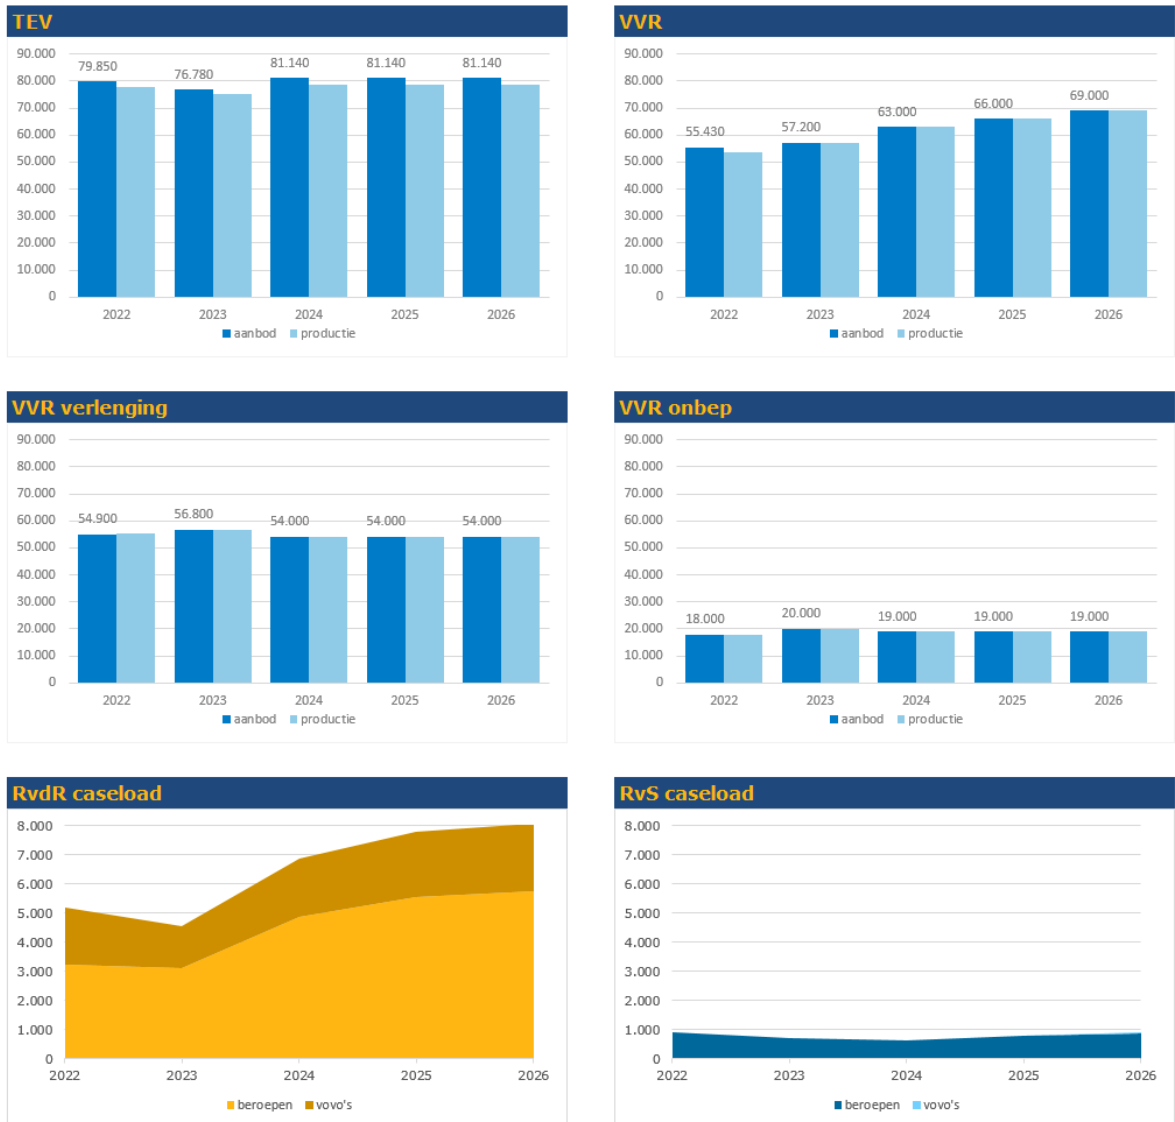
TEV

90.000
80.000
70.000
60.000
50.000
40.000
30.000
20.000
10.000
0

79.850 76.780 81.140 81.140 81.140

2022 2023 2024 2025 2026

aanbod productie

VVR

90.000
80.000
70.000
60.000
50.000
40.000
30.000
20.000
10.000
0

55.430 57.200 63.000 66.000 69.000

2022 2023 2024 2025 2026

aanbod productie

VVR verlenging

90.000
80.000
70.000
60.000
50.000
40.000
30.000
20.000
10.000
0

54.900 56.800 54.000 54.000 54.000

2022 2023 2024 2025 2026

aanbod productie

VVR onbep

90.000
80.000
70.000
60.000
50.000
40.000
30.000
20.000
10.000
0

18.000 20.000 19.000 19.000 19.000

2022 2023 2024 2025 2026

aanbod productie

RvdR caseload

8.000
7.000
6.000
5.000
4.000
3.000
2.000
1.000
0

2022 2023 2024 2025 2026

beroepen vovo's

RvS caseload

8.000
7.000
6.000
5.000
4.000
3.000
2.000
1.000
0

2022 2023 2024 2025 2026

beroepen vovo's